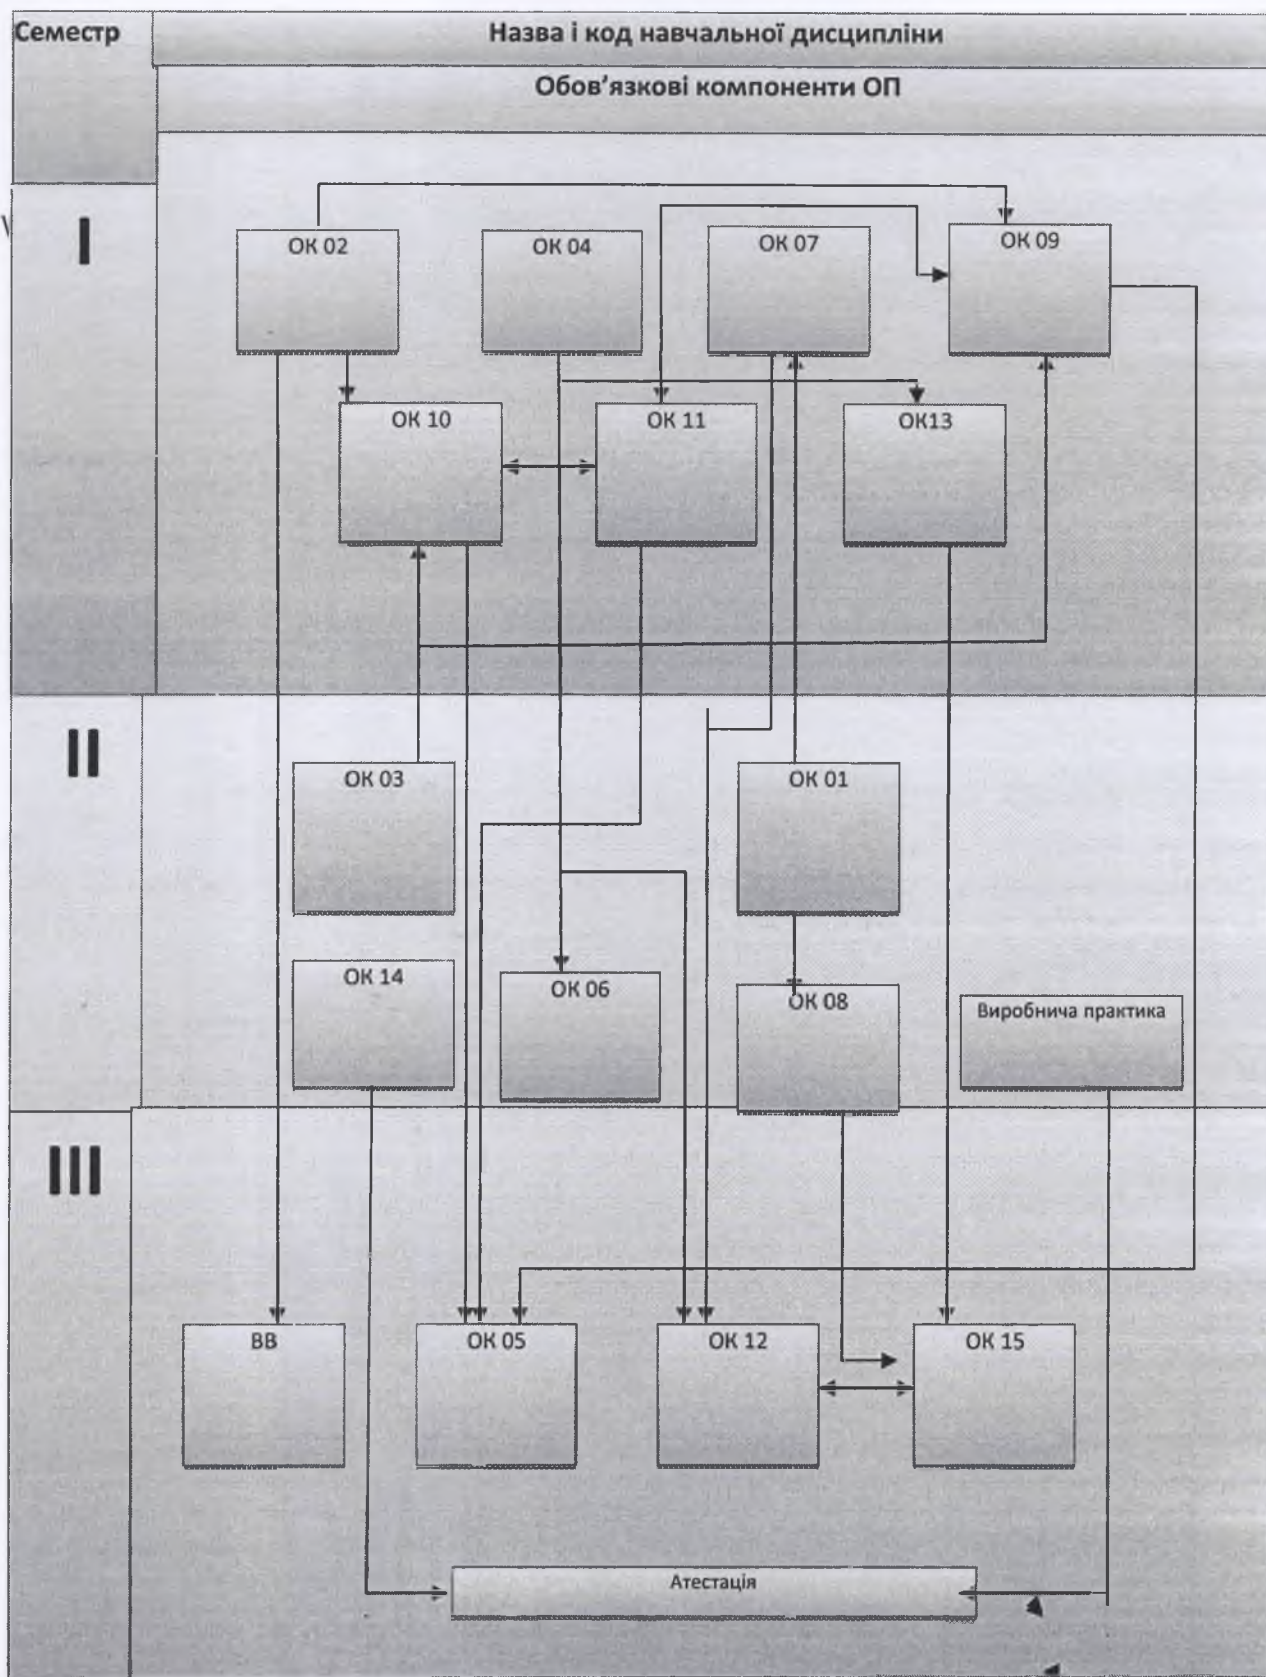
Семестр

Назва і код навчальної дисципліни

Обов'язкові компоненти ОП

I

ОК 02

ОК 04

ОК 07

ОК 09

ОК 10

ОК 11

ОК13

II

ОК 03

ОК 01

ОК 14

ОК 06

ОК 08

Виробнича практика

III

ВВ

ОК 05

ОК 12

ОК 15

Атестація